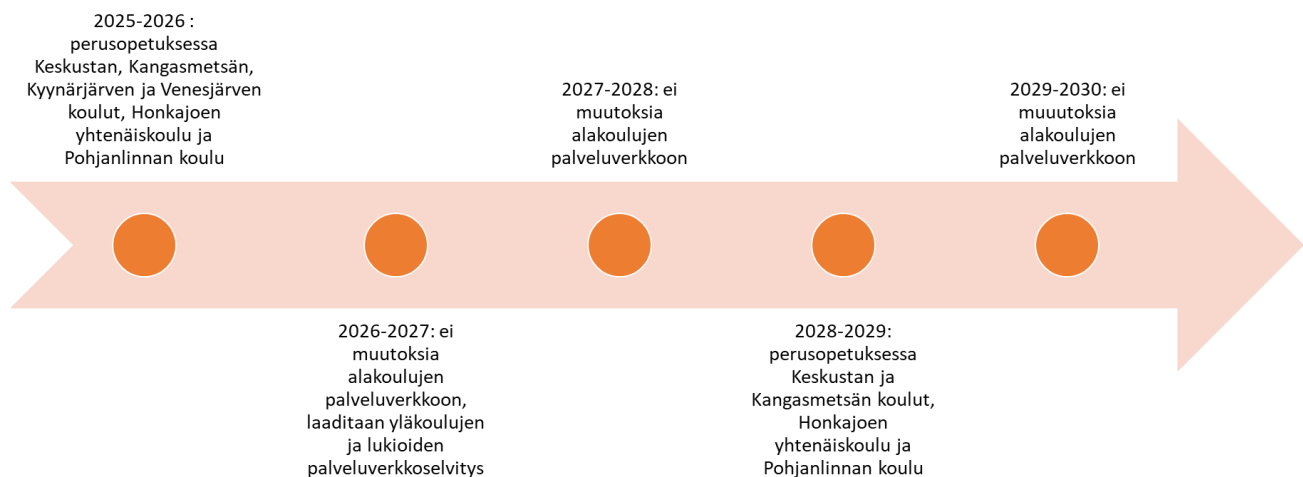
2025-2026 : perusopetuksessa Keskustan, Kangasmetsän, Kyynärjärven ja Venesjärven koulut, Honkajoen yhtenäiskoulu ja Pohjanlinnan koulu

2026-2027: ei muutoksia alakoulujen palveluverkkoon, laaditaan yläkoulujen ja lukioiden palveluverkkoselvitys

2027-2028: ei muutoksia alakoulujen palveluverkkoon

2028-2029: perusopetuksessa Keskustan ja Kangasmetsän koulut, Honkajoen yhtenäiskoulu ja Pohjanlinnan koulu

2029-2030: ei muuutoksia alakoulujen palveluverkkoon